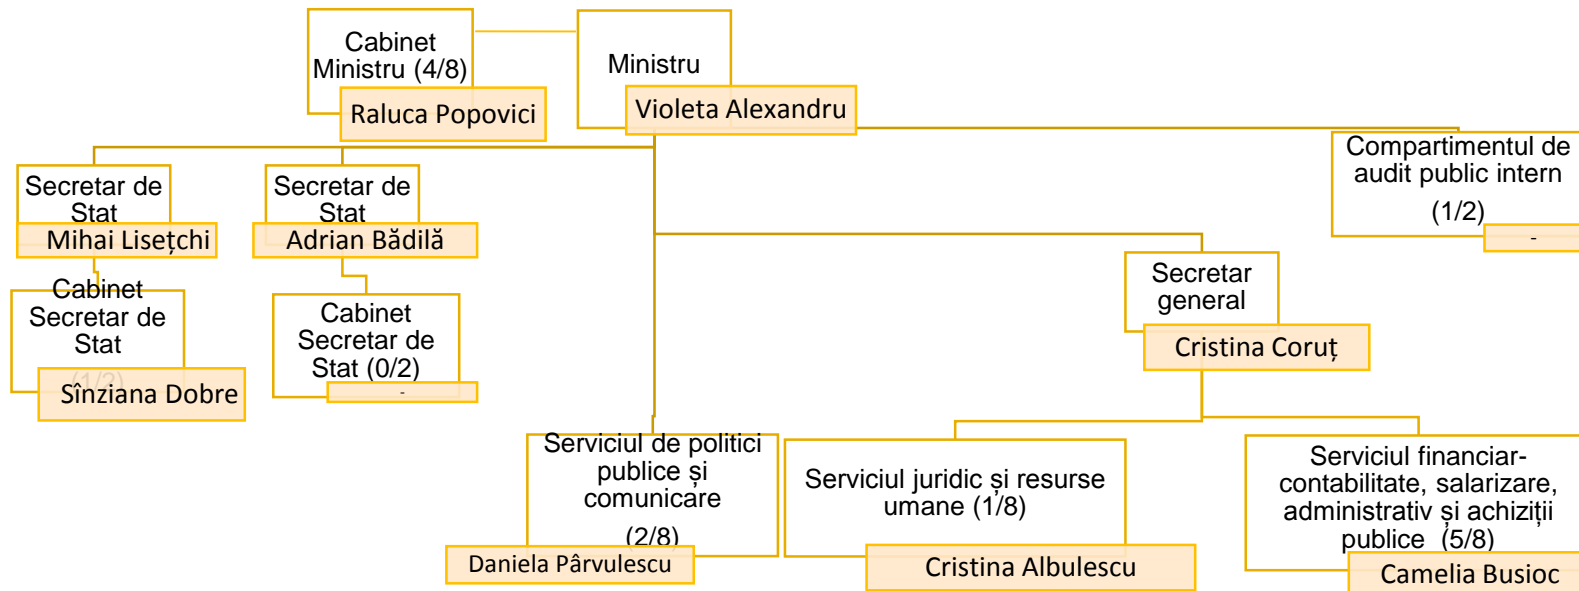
Cabinet Ministru (4/8)

Raluca Popovici

Ministru

Violeta Alexandru

Compartimentul de audit public intern (1/2)

-

Secretar de Stat

Mihai Lisețchi

Secretar de Stat

Adrian Bădilă

Cabinet Secretar de Stat

(1/2)

Sînziana Dobre

Cabinet Secretar de Stat (0/2)

-

Secretar general

Cristina Coruț

Serviciul de politici publice și comunicare

(2/8)

Daniela Pârvulescu

Serviciul juridic și resurse umane (1/8)

Cristina Albulescu

Serviciul financiar-contabilitate, salarizare, administrativ și achiziții publice (5/8)

Camelia Busioc